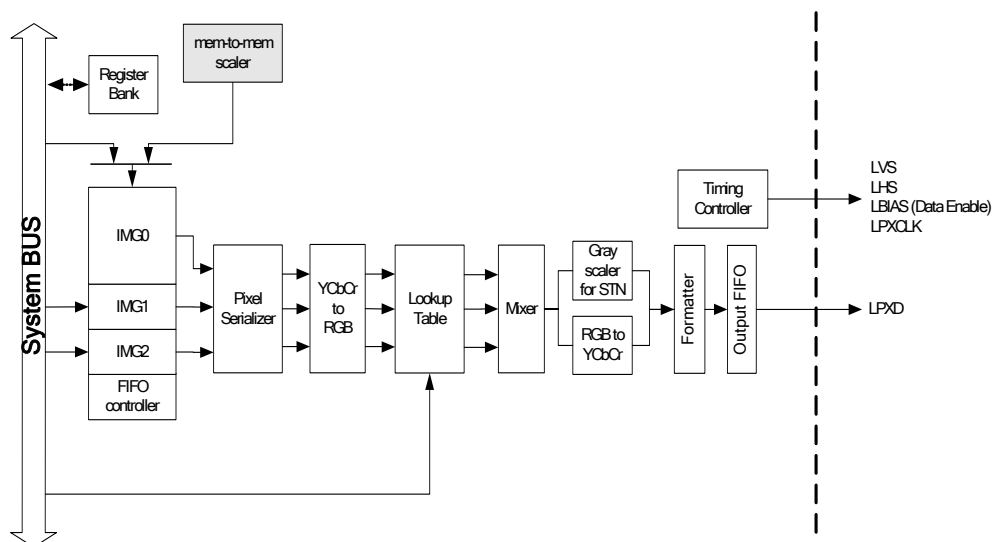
System BUS

Register Bank

mem-to-mem scaler

IMG0

IMG1

IMG2

FIFO controller

Pixel Serializer

YCbCr to RGB

Lookup Table

Mixer

Gray scaler for STN

RGB to YCbCr

Formatter

Output FIFO

Timing Controller

LVS
LHS
LBIAS (Data Enable)
LPXCLK

LPXD